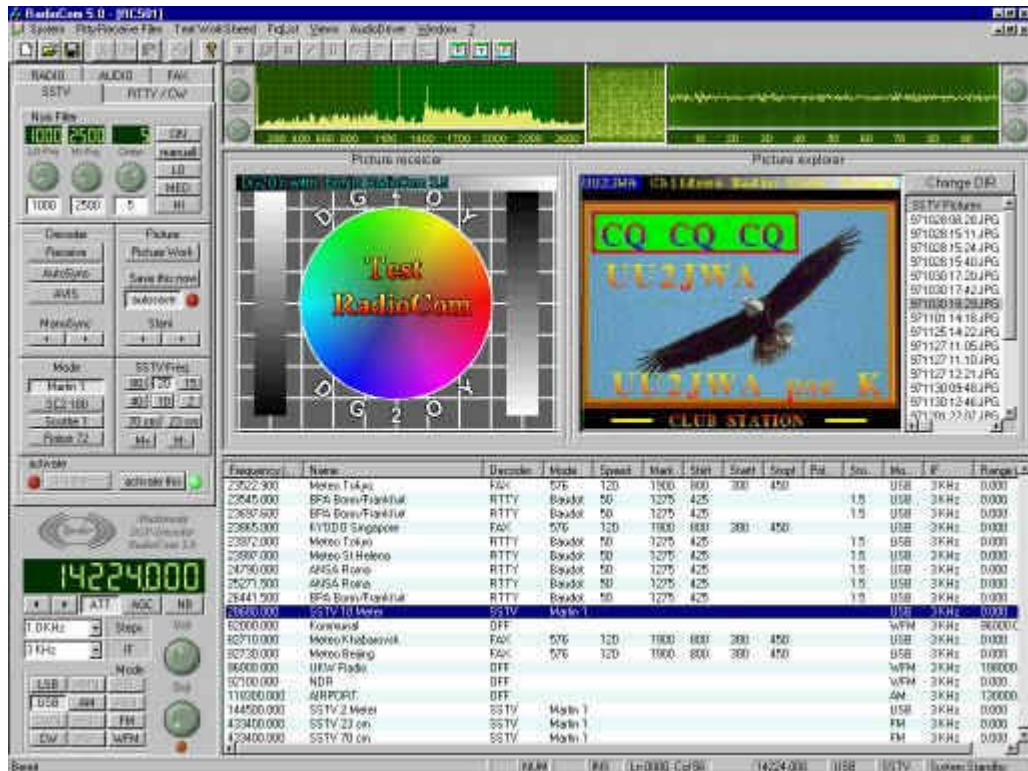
RadioCom 5.0 - [RC501]

System RttyReceive Files TextWorkSheet FqList Views AudioDriver Window ?

RADIO AUDIO FAX
SSTV RTTY / CW

Nos Filter
1000 2500 5
ON
manual
LO
MED
HI
1000 2500 .5

Decoder
Receive
AutoSync
AVIS
ManuSync

Picture
Picture Work
Save this now
autosave
Slant

Mode
Martin 1
SC2 180
Scottie 1
Robot 72

SSTV Freq
80 20 15
40 10 2
20 cm 23 cm
Mn Hi

activate
activate this

14224000

ATT AGC NB
1.0 KHz Steps
3 KHz IF
Mode
USB
LSB AM
FM
CW WFM
Vol
Sql

Picture receiver
Picture explorer

Change DIR

D G O Y
Test
RadioCom
D G 2 O

CQ CQ CQ
UU2JWA
UU2JWA pse K
CLUB STATION

SSTV Pictures
971028 08.20.JPG
971028 15.11.JPG
971028 15.24.JPG
971028 15.40.JPG
971030 17.20.JPG
971030 17.42.JPG
971030 18.20.JPG
971101 14.18.JPG
971125 14.22.JPG
971127 11.05.JPG
971127 11.10.JPG
971127 12.21.JPG
971130 09.48.JPG
971130 12.46.JPG

| Frequency | Name | Decoder | Mode | Speed | Mark | Shift | Start | Stop | Pol | Sto | Mo | IF | Range |
|---|---|---|---|---|---|---|---|---|---|---|---|---|---|
| 23522.900 | Meteo Tokyo | FAX | 576 | 120 | 1900 | 800 | 300 | 450 | | | USB | 3 KHz | 0.000 |
| 23545.000 | BPA Bonn/Frankfurt | RTTY | Baudot | 50 | 1275 | 425 | | | | 1.5 | USB | 3 KHz | 0.000 |
| 23637.500 | BPA Bonn/Frankfurt | RTTY | Baudot | 50 | 1275 | 425 | | | | 1.5 | USB | 3 KHz | 0.000 |
| 23865.000 | KYODO Singapore | FAX | 576 | 120 | 1900 | 800 | 300 | 450 | | | USB | 3 KHz | 0.000 |
| 23872.000 | Meteo Tokyo | RTTY | Baudot | 50 | 1275 | 425 | | | | 1.5 | USB | 3 KHz | 0.000 |
| 23880.000 | Meteo St.Helena | RTTY | Baudot | 50 | 1275 | 425 | | | | 1.5 | USB | 3 KHz | 0.000 |
| 24790.000 | ANSA Roma | RTTY | Baudot | 50 | 1275 | 425 | | | | 1.5 | USB | 3 KHz | 0.000 |
| 25271.500 | ANSA Roma | RTTY | Baudot | 50 | 1275 | 425 | | | | 1.5 | USB | 3 KHz | 0.000 |
| 26441.500 | BPA Bonn/Frankfurt | RTTY | Baudot | 50 | 1275 | 425 | | | | 1.5 | USB | 3 KHz | 0.000 |
| 28680.000 | SSTV 10 Meter | SSTV | Martin 1 | | | | | | | | USB | 3 KHz | 0.000 |
| 82000.000 | Kommunal | OFF | | | | | | | | | WFM | 3 KHz | 86000.0 |
| 82710.000 | Meteo Khabarovsk | FAX | 576 | 120 | 1900 | 800 | 300 | 450 | | | USB | 3 KHz | 0.000 |
| 82730.000 | Meteo Beijing | FAX | 576 | 120 | 1900 | 800 | 300 | 450 | | | USB | 3 KHz | 0.000 |
| 86000.000 | UKW Radio | OFF | | | | | | | | | WFM | 3 KHz | 108000 |
| 92100.000 | NDR | OFF | | | | | | | | | WFM | 3 KHz | 0.000 |
| 118000.000 | AIRPORT | OFF | | | | | | | | | AM | 3 KHz | 120000 |
| 144500.000 | SSTV 2 Meter | SSTV | Martin 1 | | | | | | | | USB | 3 KHz | 0.000 |
| 433400.000 | SSTV 23 cm | SSTV | Martin 1 | | | | | | | | FM | 3 KHz | 0.000 |
| 433400.000 | SSTV 70 cm | SSTV | Martin 1 | | | | | | | | FM | 3 KHz | 0.000 |

Bereit NUM INS L=0000 C=0 56 14224.000 USB SSTV System Standby